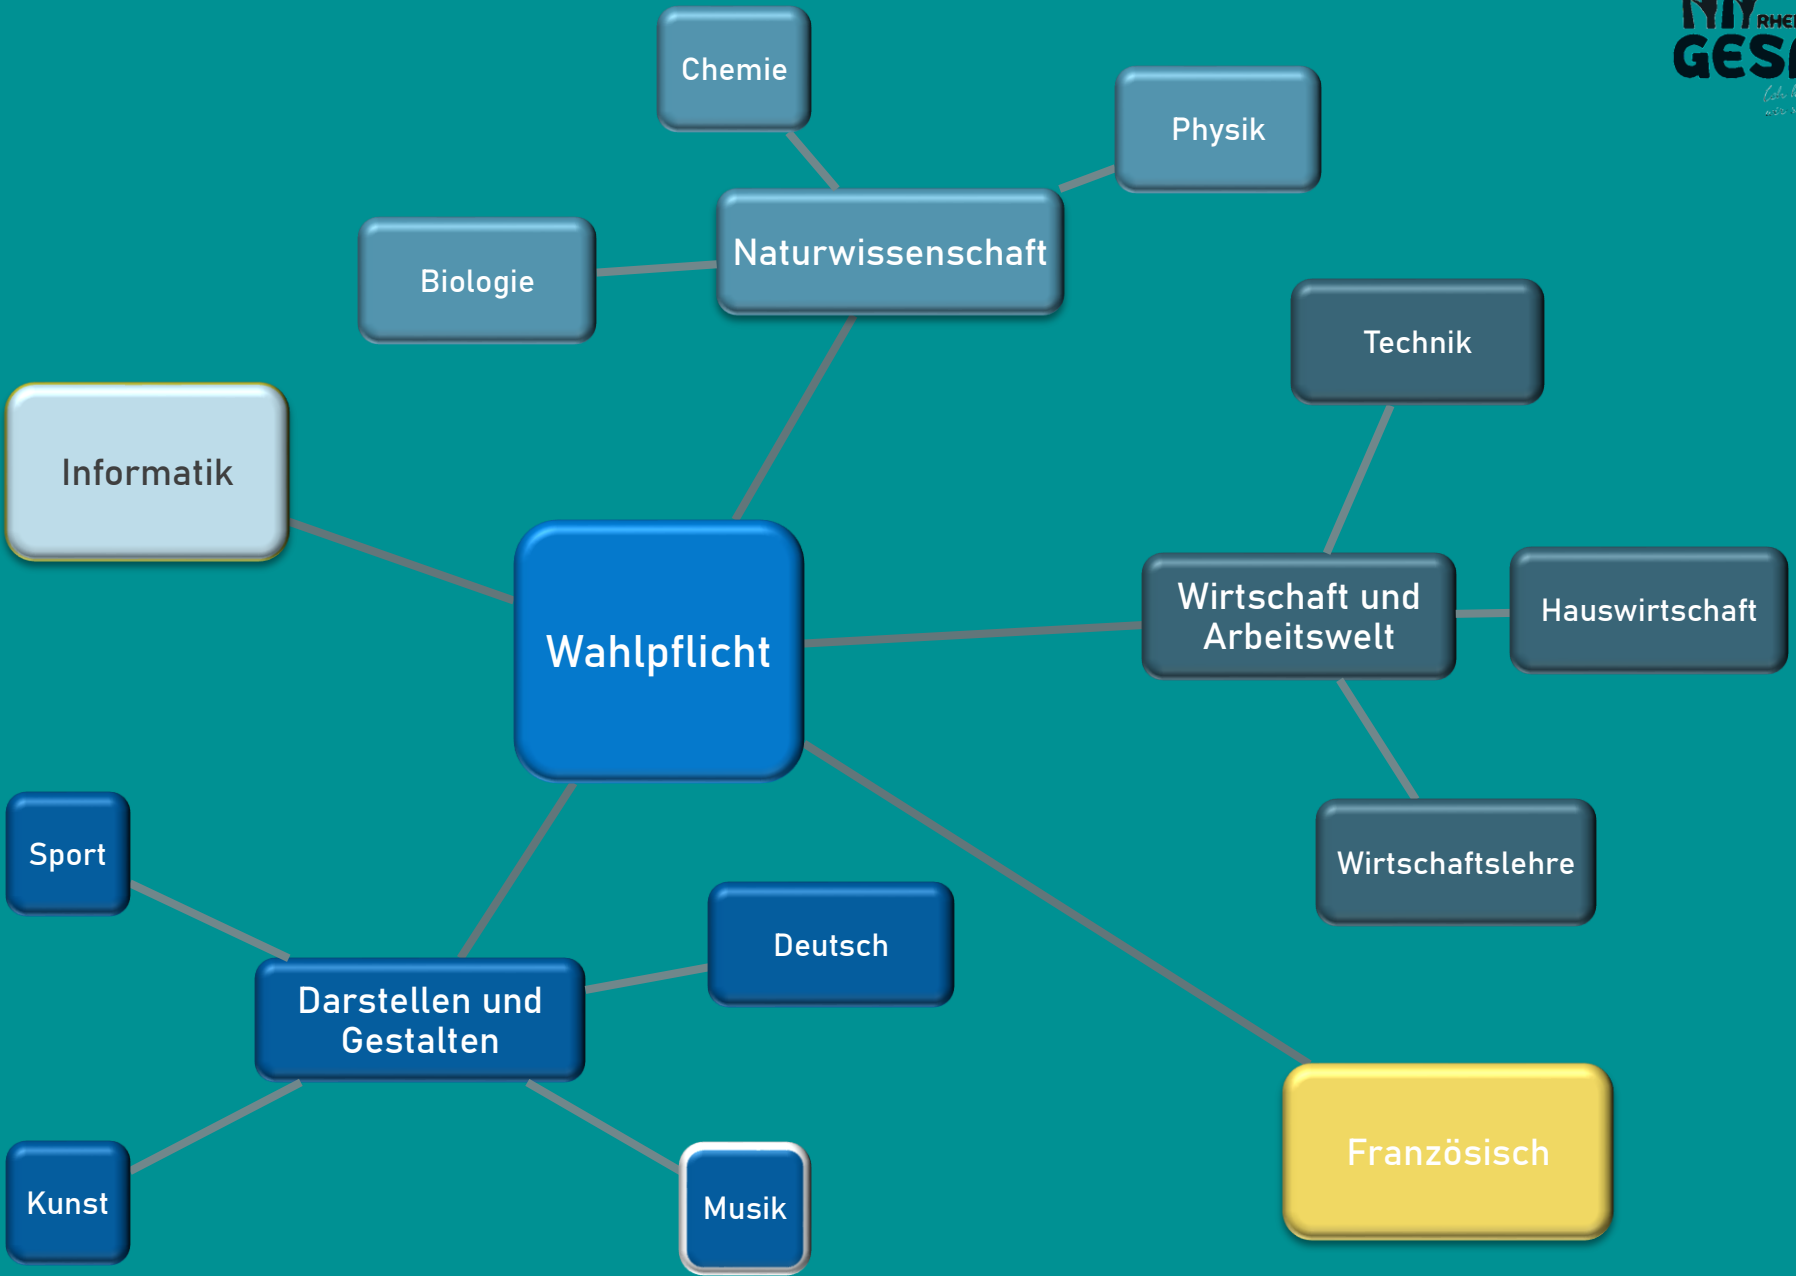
Chemie

Physik

Naturwissenschaft

Biologie

Technik

Informatik

Wahlpflicht

Wirtschaft und Arbeitswelt

Hauswirtschaft

Wirtschaftslehre

Sport

Deutsch

Darstellen und Gestalten

Französisch

Kunst

Musik

RHEI
GES